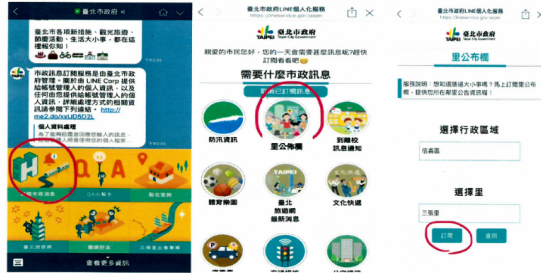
臺北市政府

臺北市各項新措施、觀光旅遊、節慶活動、生活大小事，都在這邊報給你知

市政訊息訂閱服務是由臺北市政府管理，屬於由LINE Corp.提供給帳號管理人的個人資訊，以及任何由您提供給帳號管理人的個人資訊，詳細處理方式的相關資訊請參閱下列連結：http://me2.do/xxUD5D2L

個人資料處理

Q
A

查看更多資訊

臺北市政府LINE個人化服務
https://lineservice.gov.taipei

臺北市政府
TAIPEI

親愛的市民您好，您的一天會需要甚麼訊息呢?提供訂閱看看吧

需要什麼市政訊息

訂閱全部

防汛資訊

里公佈欄

到離校訊息通知

體育樂園

臺北旅遊網最新消息

文化快遞

臺北市政府LINE個人化服務
https://lineservice.gov.taipei

臺北市政府
TAIPEI

里公佈欄

服務說明：想知道鄰里大小事嗎？馬上訂閱里公佈欄，提供您所在鄰里公告資訊喔！

選擇行政區域

信義區

選擇里

三張里

訂閱

返回